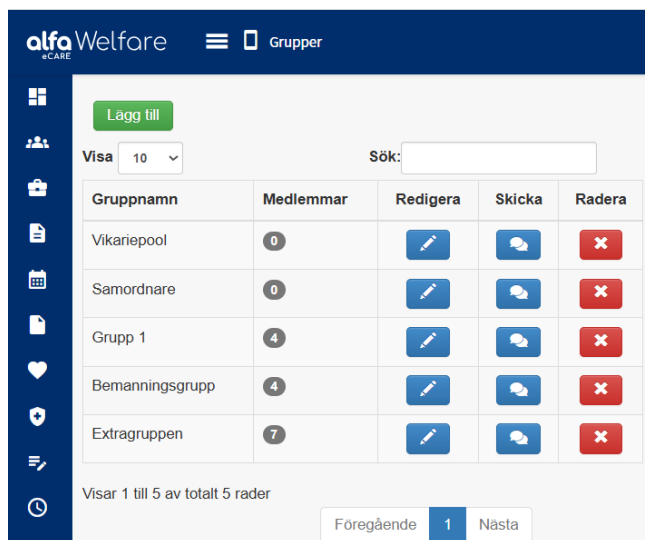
alfa Welfare eCARE

Grupper

Lägg till

Visa 10

Sök:

| Gruppnamn | Medlemmar | Redigera | Skicka | Radera |
|---|---|---|---|---|
| Vikariepool | 0 | | | |
| Samordnare | 0 | | | |
| Grupp 1 | 4 | | | |
| Bemanningsgrupp | 4 | | | |
| Extragruppen | 7 | | | |

Visar 1 till 5 av totalt 5 rader

Föregående 1 Nästa